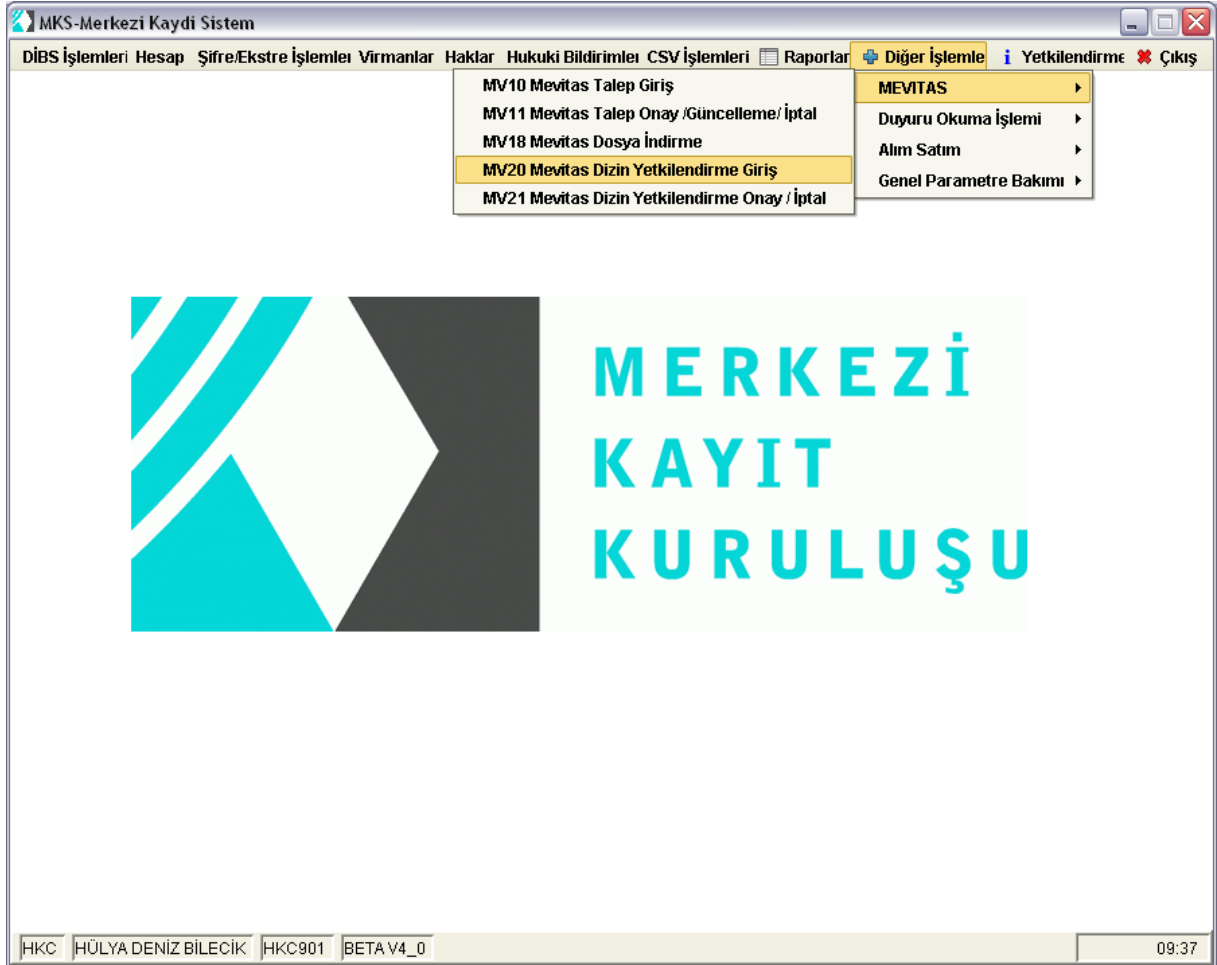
MKS-Merkezi Kaydi Sistem

DİBS İşlemleri Hesap Şifre/Ekstre İşlemlei Virmanlar Haklar Hukuki Bildirimlei CSV İşlemleri Raporlar Diğer İşlemle Yetkilendirme Çıkış

MEVITAS
Duyuru Okuma İşlemi
Alım Satım
Genel Parametre Bakımı

MV10 Mevitas Talep Giriş
MV11 Mevitas Talep Onay /Güncelleme/ İptal
MV18 Mevitas Dosya İndirme
MV20 Mevitas Dizin Yetkilendirme Giriş
MV21 Mevitas Dizin Yetkilendirme Onay / İptal

MERKEZİ
KAYIT
KURULUŞU

HKC HÜLYA DENİZ BİLECİK HKC901 BETA V4_0 09:37